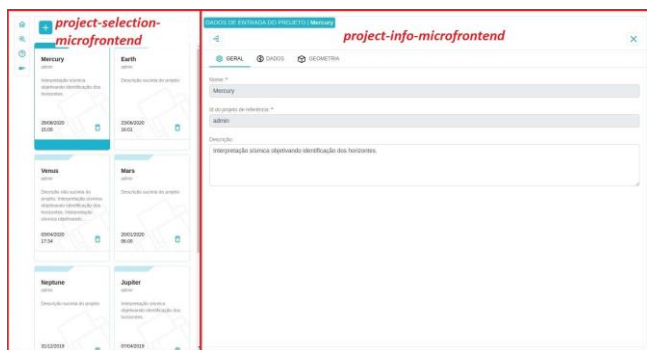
+ project-selection-microfrontend

Mercury
admin
Interpretação sísmica objetivando identificação dos horizontes.
28/08/2020
15:05

Earth
admin
Descrição sucinta do projeto
23/09/2020
16:01

Venus
admin
Descrição não sucinta do projeto. Interpretação sísmica objetivando identificação dos horizontes. Interpretação sísmica objetivando...
03/04/2020
17:34

Mars
admin
Descrição sucinta do projeto
20/01/2020
05:00

Neptune
admin
Descrição sucinta do projeto

Jupiter
admin
Interpretação sísmica objetivando identificação dos horizontes.

01/12/2019

07/04/2019

DADOS DE ENTRADA DO PROJETO | Mercury

project-info-microfrontend

GERAL DADOS GEOMETRIA

Nome *
Mercury

Id do projeto de referência *
admin

Descrição
Interpretação sísmica objetivando identificação dos horizontes.